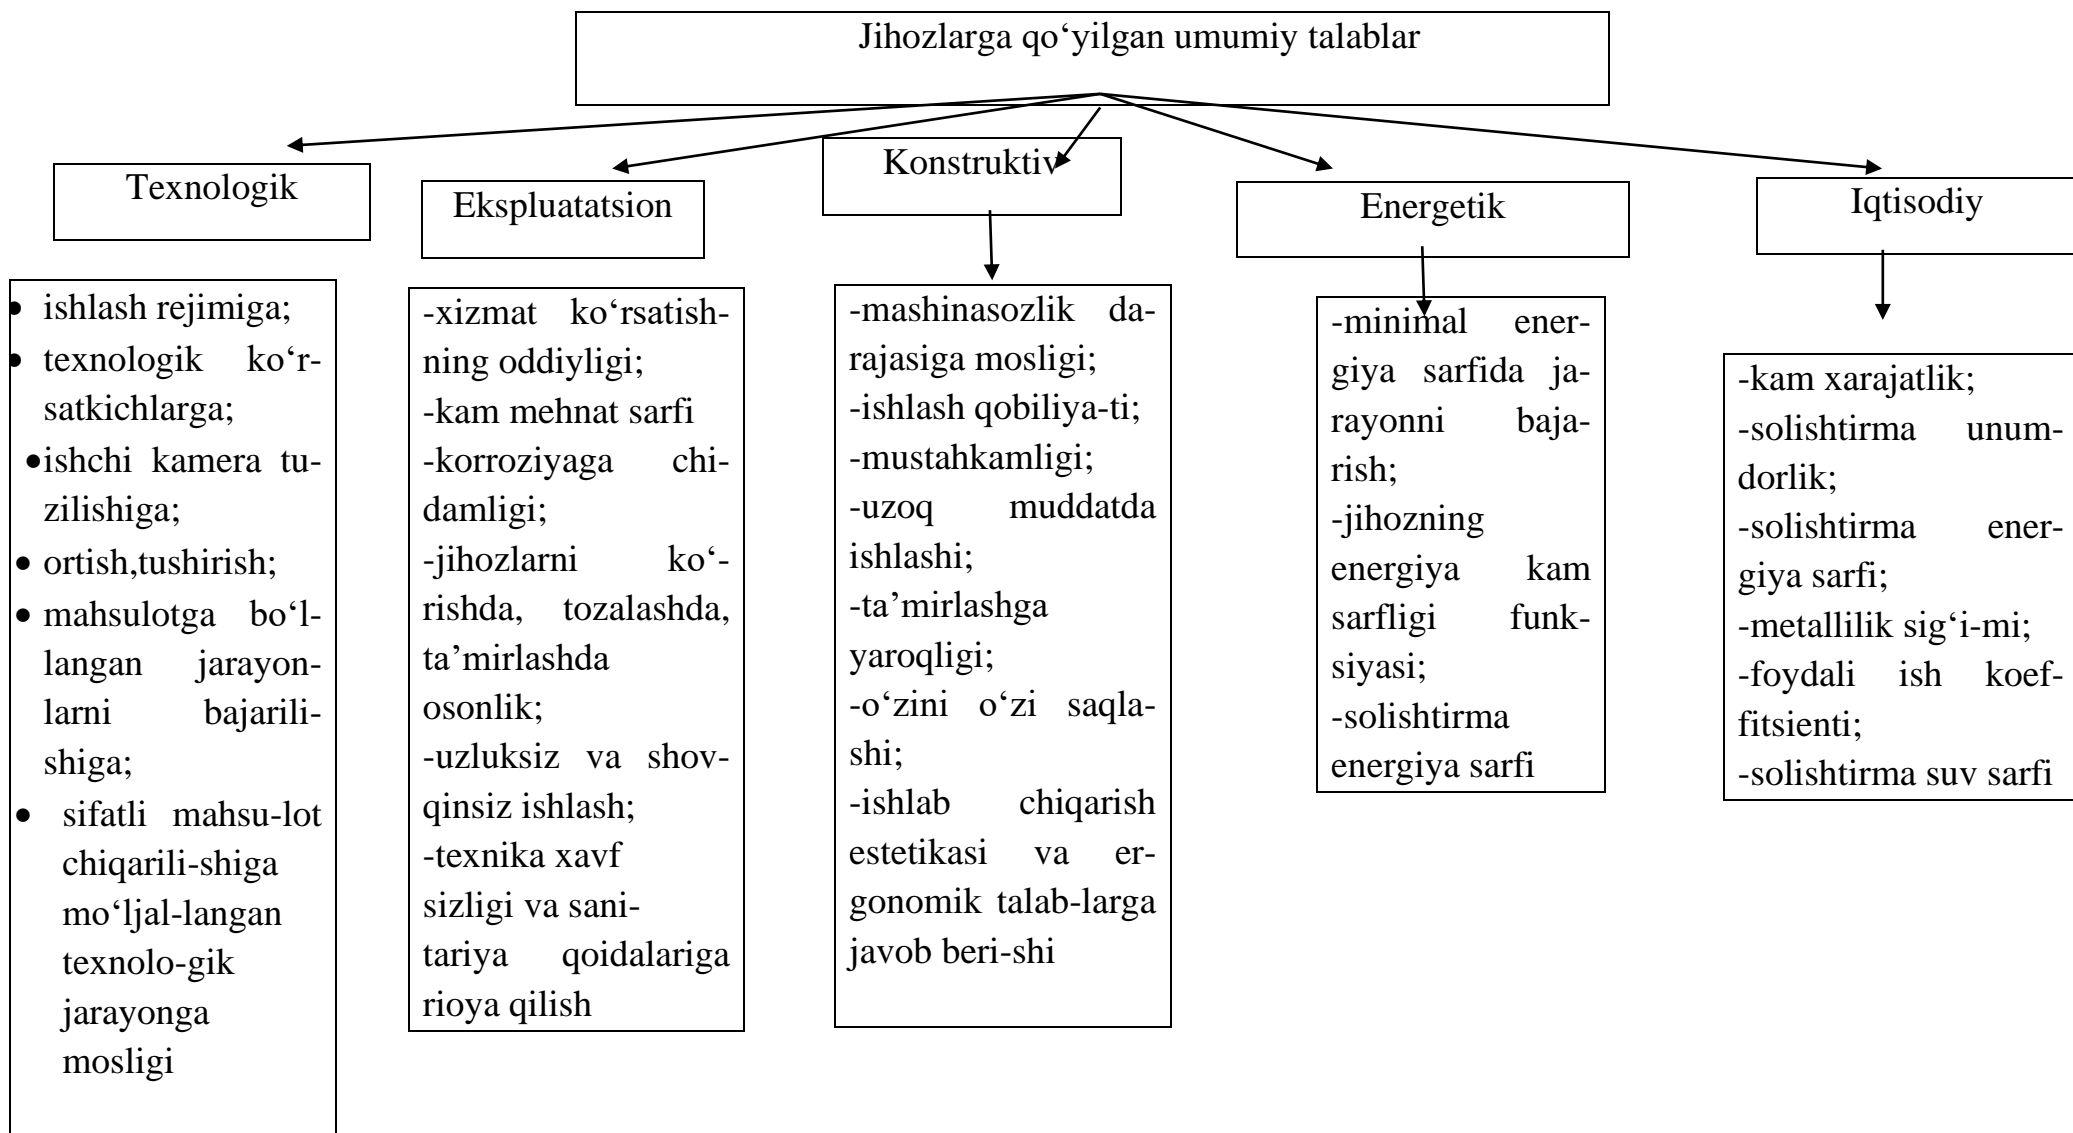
Jihozlarga qo‘yilgan umumiy talablar

Texnologik

Ekspluatatsion

Konstruktiv

Energetik

Iqtisodiy

- ishlash rejimiga;
- texnologik ko‘rsatkichlarga;
- ishchi kamera tuzilishiga;
- ortish,tushirish;
- mahsulotga bo‘llangan jarayonlarni bajarilishiga;
- sifatli mahsu-lot chiqarili-shiga mo‘ljal-langan texnolo-gik jarayonga mosligi

-xizmat ko‘rsatishning oddiyligi;
-kam mehnat sarfi
-korroziyaga chidamligi;
-jihozlarni ko‘rishda, tozalashda, ta’mirlashda osonlik;
-uzluksiz va shovqinsiz ishlash;
-texnika xavf sizligi va sanitariya qoidalariga rioya qilish

-mashinasozlik darajasiga mosligi;
-ishlash qobiliya-ti;
-mustahkamligi;
-uzoq muddatda ishlashi;
-ta’mirlashga yaroqligi;
-o‘zini o‘zi saqlashi;
-ishlab chiqarish estetikasi va ergonomik talab-larga javob beri-shi

-minimal energiya sarfida jarayonni bajarish;
-jihozning energiya kam sarfligi funksiyasi;
-solishtirma energiya sarfi

-kam xarajatlik;
-solishtirma unumdorlik;
-solishtirma energiya sarfi;
-metallilik sig‘i-mi;
-foydali ish koeffitsienti;
-solishtirma suv sarfi